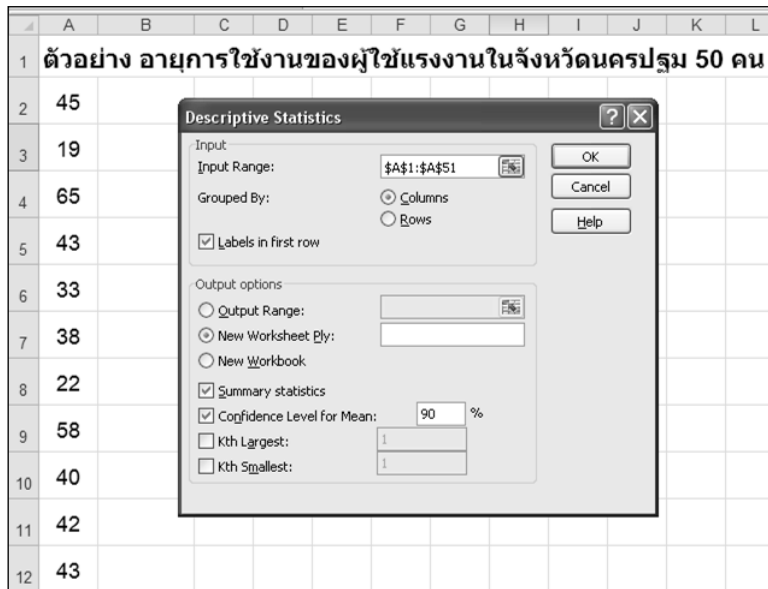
| | A | B | C | D | E | F | G | H | I | J | K | L |
|---|---|---|---|---|---|---|---|---|---|---|---|---|
| 1 | ตัวอย่าง อายุการใช้งานของผู้ใช้แรงงานในจังหวัดนครปฐม 50 คน | | | | | | | | | | | |
| 2 | 45 | | | | | | | | | | | |
| 3 | 19 | | | | | | | | | | | |
| 4 | 65 | | | | | | | | | | | |
| 5 | 43 | | | | | | | | | | | |
| 6 | 33 | | | | | | | | | | | |
| 7 | 38 | | | | | | | | | | | |
| 8 | 22 | | | | | | | | | | | |
| 9 | 58 | | | | | | | | | | | |
| 10 | 40 | | | | | | | | | | | |
| 11 | 42 | | | | | | | | | | | |
| 12 | 43 | | | | | | | | | | | |

Descriptive Statistics
?
X

Input
Input Range: $A$1:$A$51
Grouped By: Columns
Rows
Labels in first row

OK
Cancel
Help

Output options
Output Range:
New Worksheet Ply:
New Workbook
Summary statistics
Confidence Level for Mean: 90 %
Kth Largest: 1
Kth Smallest: 1